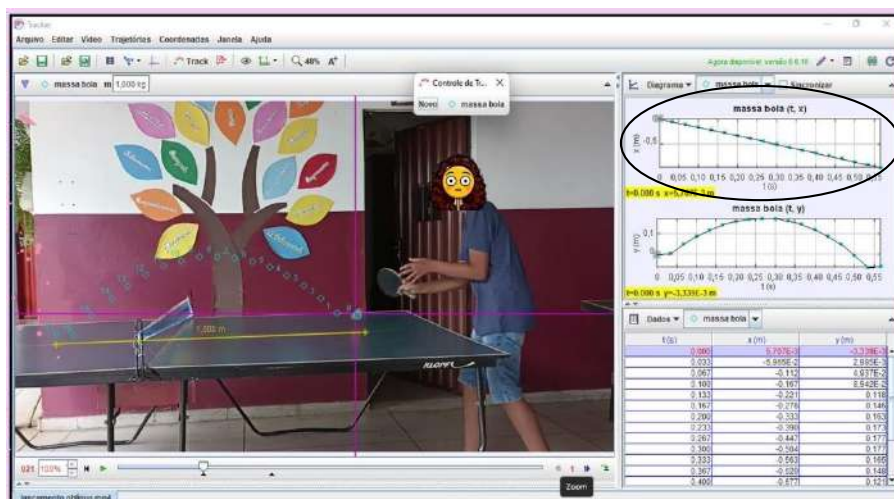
Tracker

Arquivo Editar Vídeo Trajetórias Coordenadas Janela Ajuda

Track 48% A⁺

Agora disponível: versão 6.0.10

massa bola m 1,000 kg

Controle de Tr... ×

Novo massa bola

1,000 m

Diagrama massa bola Sincronizar

massa bola (t, x)

x (m)

-0,5

0 0,05 0,10 0,15 0,20 0,25 0,30 0,35 0,40 0,45 0,50 0,55

t (s)

t=0,000 s x=5,707E-3 m

massa bola (t, y)

y (m)

0,1

0 0,05 0,10 0,15 0,20 0,25 0,30 0,35 0,40 0,45 0,50 0,55

t (s)

t=0,000 s y=-3,339E-3 m

Dados massa bola

| t (s) | x (m) | y (m) |
|---|---|---|
| 0,000 | 5,707E-3 | -3,339E-3 |
| 0,033 | -5,865E-2 | 2,865E-2 |
| 0,067 | -0,112 | 6,937E-2 |
| 0,100 | -0,167 | 8,542E-2 |
| 0,133 | -0,221 | 0,118 |
| 0,167 | -0,278 | 0,146 |
| 0,200 | -0,333 | 0,163 |
| 0,233 | -0,390 | 0,173 |
| 0,267 | -0,447 | 0,177 |
| 0,300 | -0,504 | 0,177 |
| 0,333 | -0,563 | 0,165 |
| 0,367 | -0,620 | 0,148 |
| 0,400 | -0,677 | 0,123 |

021 100%

Zoom

lançamento oblíquo.mp4